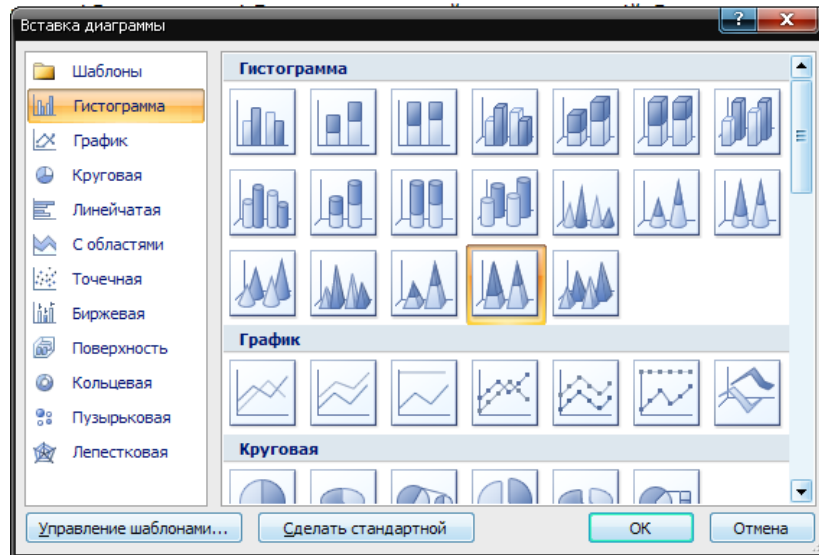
Вставка диаграммы

Шаблоны
Гистограмма
График
Круговая
Линейчатая
С областями
Точечная
Биржевая
Поверхность
Кольцевая
Пузырьковая
Лепестковая

Гистограмма

График

Круговая

Управление шаблонами...
Сделать стандартной
ОК
Отмена